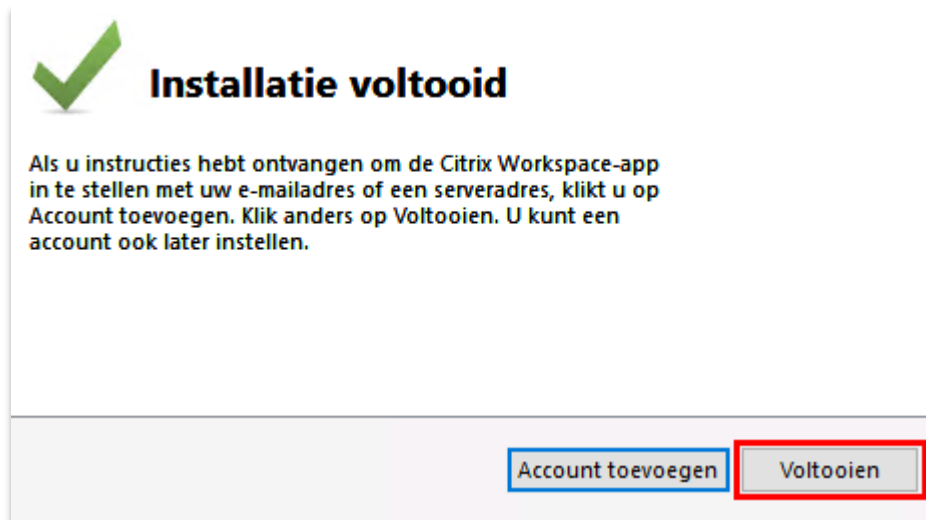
Installatie voltooid

Als u instructies hebt ontvangen om de Citrix Workspace-app in te stellen met uw e-mailadres of een serveradres, klikt u op Account toevoegen. Klik anders op Voltooien. U kunt een account ook later instellen.

Account toevoegen

Voltooien